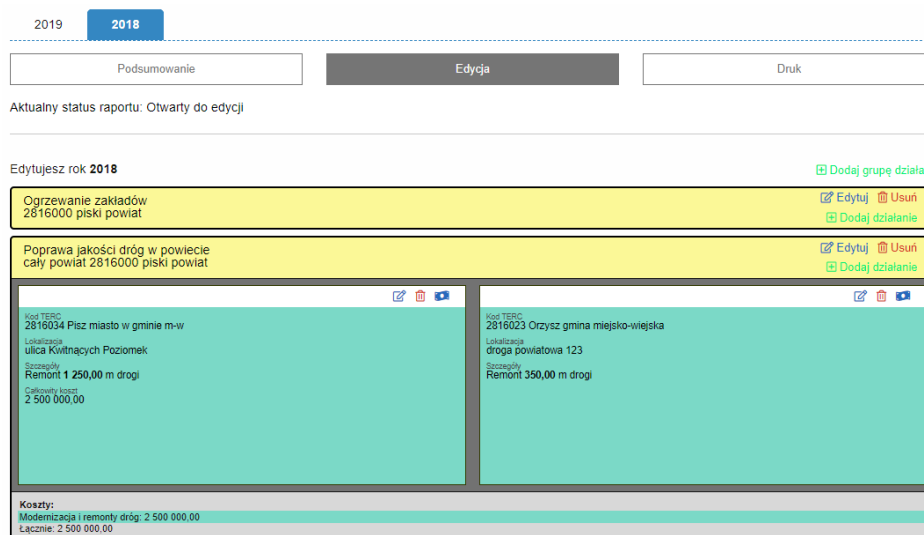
2019 2018

Podsumowanie

Edycja

Druk

Aktualny status raportu: Otwarty do edycji

Edytujesz rok **2018**

Dodaj grupę działa

Ogrzewanie zakładów
2816000 piski powiat

Edytuj Usuń
Dodaj działanie

Poprawa jakości dróg w powiecie
cały powiat 2816000 piski powiat

Edytuj Usuń
Dodaj działanie

Kod TERC
2816034 Pisz miasto w gminie m-w
Lokalizacja
ulica Kwitnących Poziomek
Szczegóły
Remont **1 250,00** m drogi
Całkowity koszt
2 500 000,00

Kod TERC
2816023 Orzysz gmina miejsko-wiejska
Lokalizacja
droga powiatowa 123
Szczegóły
Remont **350,00** m drogi

**Koszty:**
Modernizacja i remonty dróg: 2 500 000,00
Łącznie: 2 500 000,00